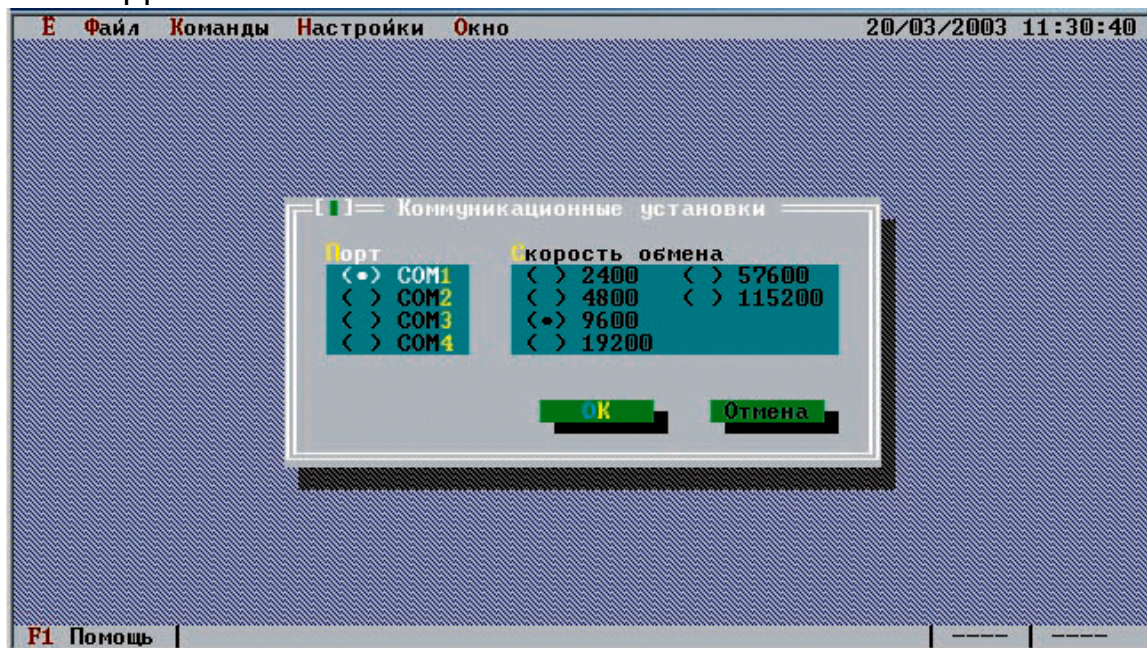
Ё Файл Команды Настройки Окно 20/03/2003 11:30:40

[■] Коммуникационные установки

Порт
(•) COM1
( ) COM2
( ) COM3
( ) COM4

Скорость обмена
( ) 2400
( ) 4800
(•) 9600
( ) 19200
( ) 57600
( ) 115200

OK Отмена

F1 Помощь ---- ----